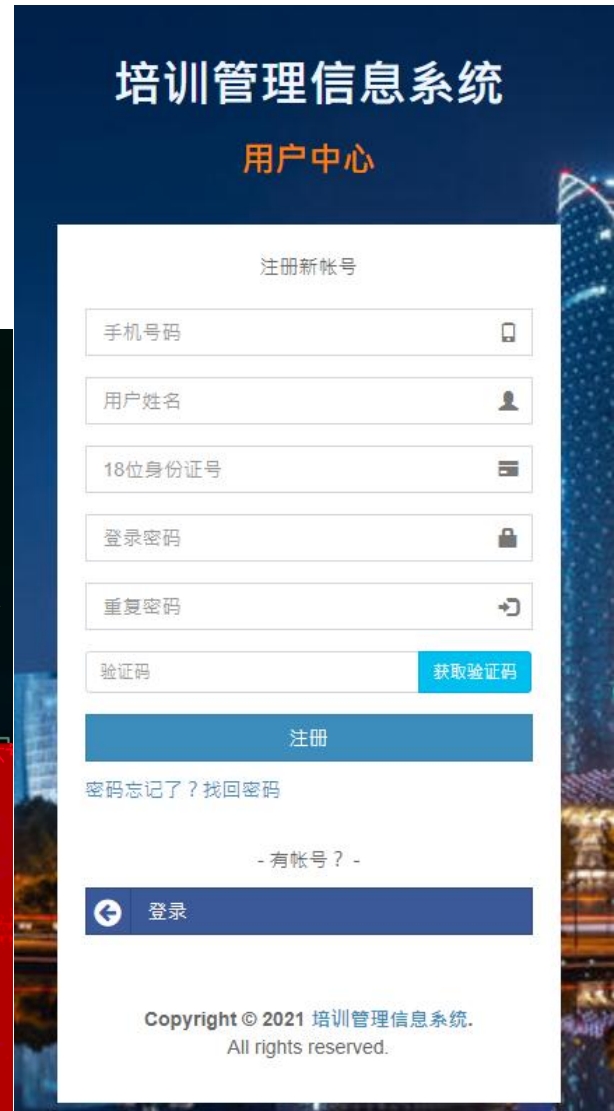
培训管理信息系统

用户中心

注册新帐号

手机号码

用户姓名

18位身份证号

登录密码

重复密码

验证码

获取验证码

注册

密码忘记了？找回密码

- 有帐号？ -

登录

Copyright © 2021 培训管理信息系统. All rights reserved.